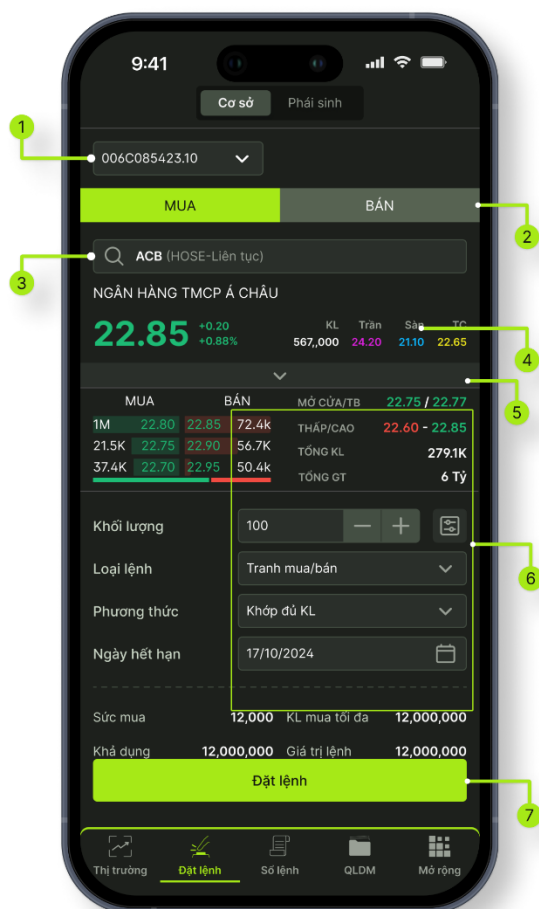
9:41

Cơ sở Phái sinh

1

006C085423.10

MUA BÁN

2

3

ACB (HOSE-Liên tục)

NGÂN HÀNG TMCP Á CHÂU

22.85 +0.20 +0.88%

| KL | Trần | Sàn | TC |
|---|---|---|---|
| 567,000 | 24.20 | 21.10 | 22.65 |

4

5

| MUA | | BÁN | |
|---|---|---|---|
| 1M | 22.80 | 22.85 | 72.4k |
| 21.5K | 22.75 | 22.90 | 56.7K |
| 37.4K | 22.70 | 22.95 | 50.4k |

MỞ CỬA/TB 22.75 / 22.77
THẤP/CAO 22.60 - 22.85
TỔNG KL 279.1K
TỔNG GT 6 Tỷ

Khối lượng 100

6

Loại lệnh Tranh mua/bán

Phương thức Khớp đủ KL

Ngày hết hạn 17/10/2024

Sức mua 12,000 KL mua tối đa 12,000,000

Khả dụng 12,000,000 Giá trị lệnh 12,000,000

Đặt lệnh

7

Thị trường Đặt lệnh Sổ lệnh QLDM Mở rộng